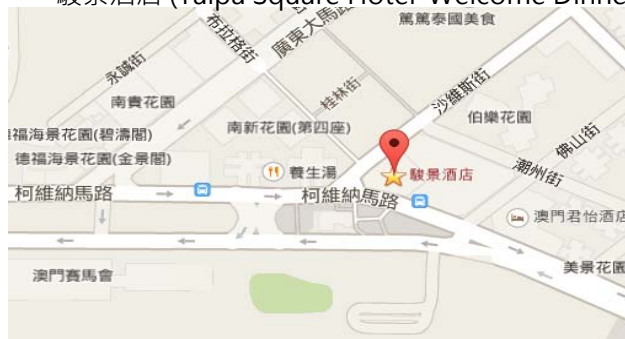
駿景酒店 (Taipa Square Hotel Welcome Dinne

萬篤泰國美食

布拉格街

廣東大馬路

永誠街

南貴花園

桂林街

沙維斯街

伯樂花園

佛山街

福海景花園(碧濤閣)

南新花園(第四座)

德福海景花園(金景閣)

養生湯

駿景酒店

潮州街

柯維納馬路

柯維納馬路

澳門君怡酒店

澳門賽馬會

美景花園